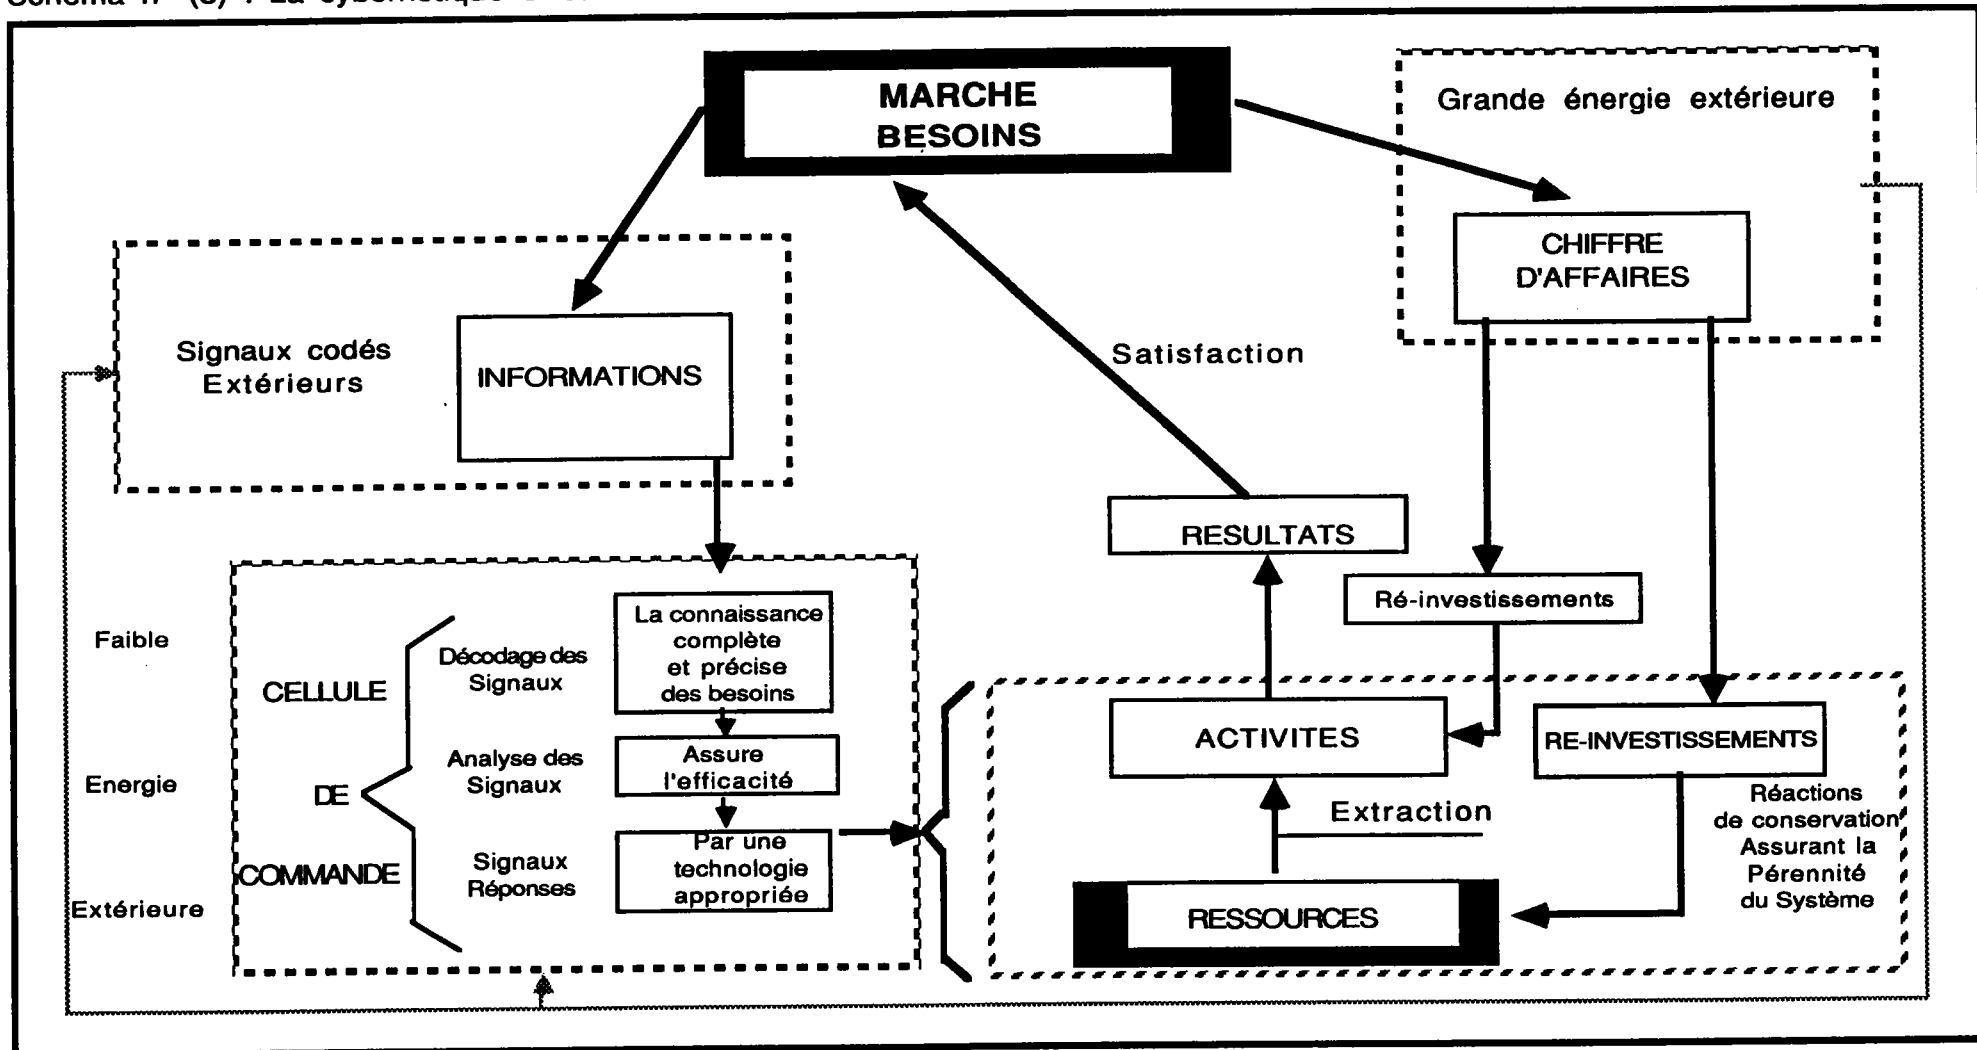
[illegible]

MARCHE
BESOINS

Grande énergie extérieure

CHIFFRE
D'AFFAIRES

Signaux codés
Extérieurs

INFORMATIONS

Satisfaction

RESULTATS

Ré-investissements

Faible

Energie

Extérieure

CELLULE

DE

COMMANDE

Décodage des Signaux

La connaissance complète et précise des besoins

Analyse des Signaux

Assure l'efficacité

Signaux Réponses

Par une technologie appropriée

ACTIVITES

RE-INVESTISSEMENTS

Extraction

Réactions de conservation Assurant la Pérennité du Système

RESSOURCES